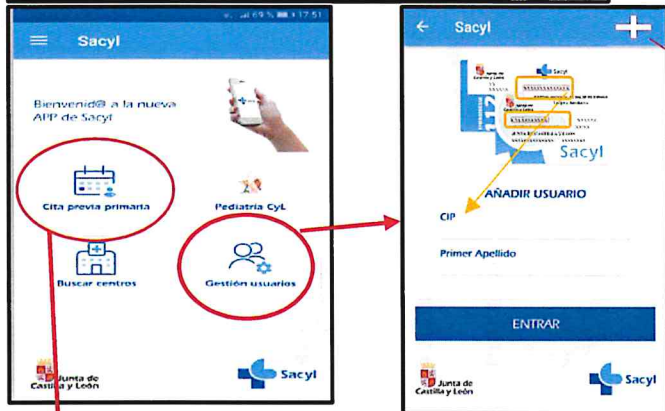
69 % 17:51

Sacyl

Bienvenid@ a la nueva APP de Sacyl

Cita previa primaria

Pediatría CyL

Buscar centros

Gestión usuarios

Junta de Castilla y León

Sacyl

Sacyl

Sacyl

AÑADIR USUARIO

CIP

Primer Apellido

ENTRAR

Junta de Castilla y León

Sacyl